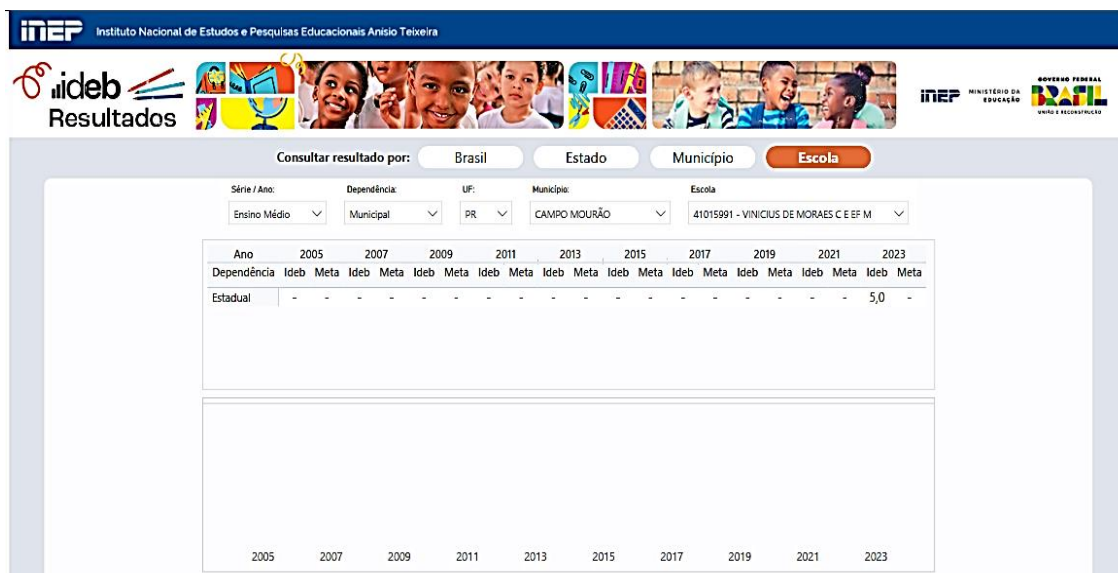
inep Instituto Nacional de Estudos e Pesquisas Educacionais Anísio Teixeira

ideb Resultados

inep MINISTÉRIO DA EDUCAÇÃO

GOVERNO FEDERAL BRASIL UNIÃO E RECONSTRUÇÃO

Consultar resultado por: Brasil Estado Município Escola

Série / Ano: Ensino Médio
Dependência: Municipal
UF: PR
Município: CAMPO MOURÃO
Escola: 41015991 - VINICIUS DE MORAES C E EF M

| Ano | 2005 | | 2007 | | 2009 | | 2011 | | 2013 | | 2015 | | 2017 | | 2019 | | 2021 | | 2023 | |
|---|---|---|---|---|---|---|---|---|---|---|---|---|---|---|---|---|---|---|---|---|
| Dependência | Ideb | Meta | Ideb | Meta | Ideb | Meta | Ideb | Meta | Ideb | Meta | Ideb | Meta | Ideb | Meta | Ideb | Meta | Ideb | Meta | Ideb | Meta |
| Estadual | - | - | - | - | - | - | - | - | - | - | - | - | - | - | - | - | - | - | 5,0 | - |

2005 2007 2009 2011 2013 2015 2017 2019 2021 2023